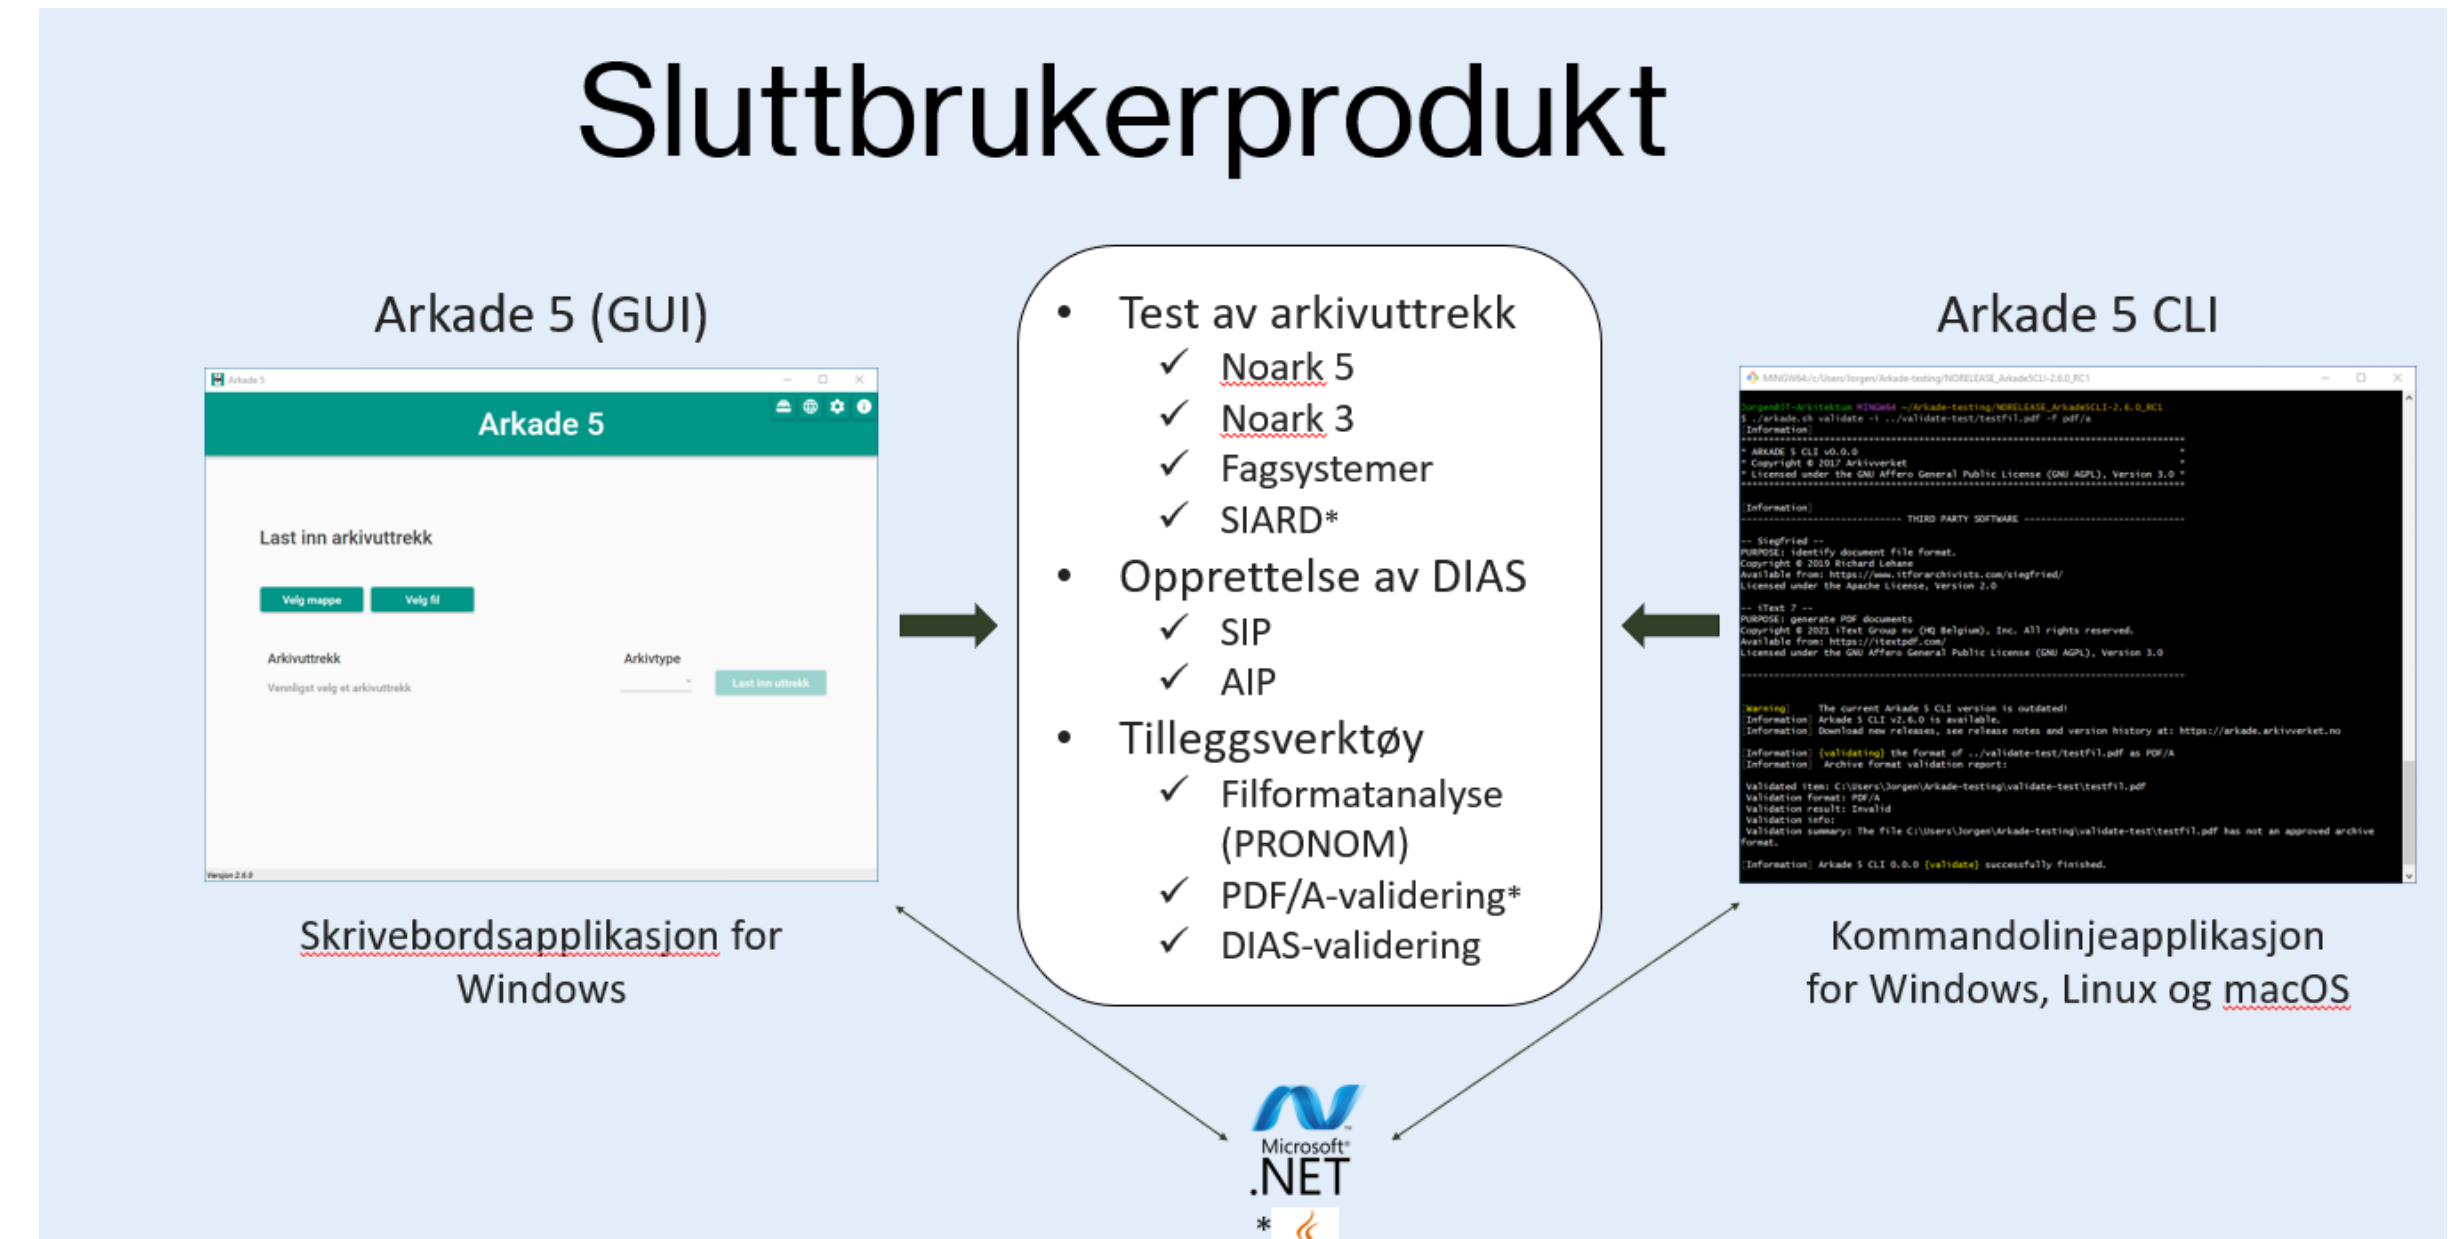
Sluttbrukerprodukt

Arkade 5 (GUI)

Arkade 5

Last inn arkivuttrekk

Velg mappe Velg fil

Arkivuttrekk

Vennligst velg et arkivuttrekk

Arkivtype

Last inn uttrekk

Versjon 2.6.0

Skrivebordsapplikasjon for Windows

- Test av arkivuttrekk
  ✓ Noark 5
  ✓ Noark 3
  ✓ Fagsystemer
  ✓ SIARD*
- Opprettelse av DIAS
  ✓ SIP
  ✓ AIP
- Tilleggsverktøy
  ✓ Filformatanalyse (PRONOM)
  ✓ PDF/A-validering*
  ✓ DIAS-validering

Arkade 5 CLI

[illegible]

Kommandolinjeapplikasjon for Windows, Linux og macOS

Microsoft .NET

*